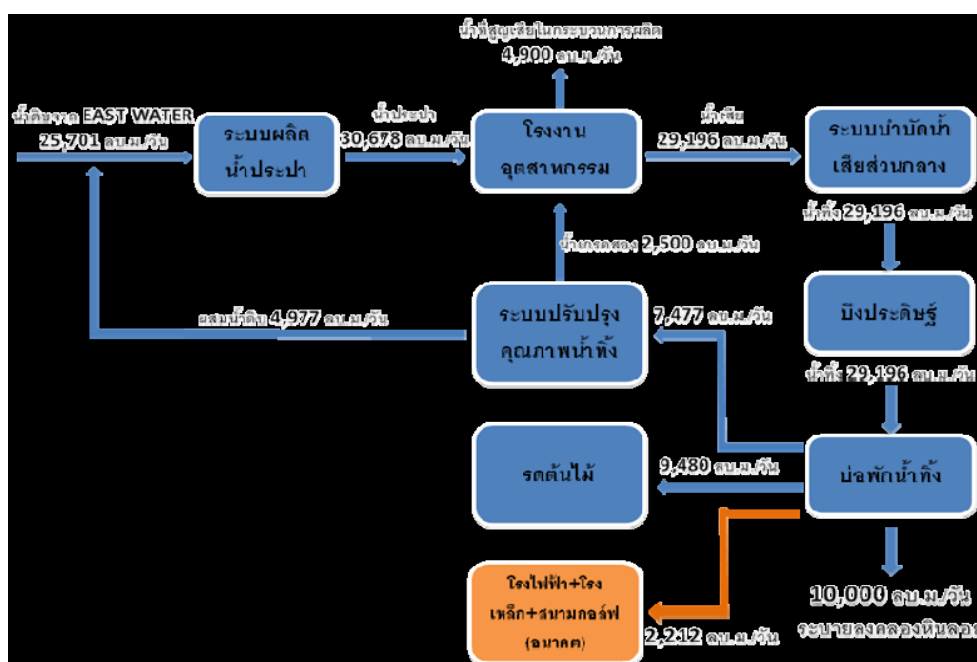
น้ำที่สูญเสียในกระบวนการผลิต
4,900 ลบ.ม./วัน

น้ำดิบจาก EAST WATER
25,701 ลบ.ม./วัน

ระบบผลิตน้ำประปา

น้ำประปา
30,678 ลบ.ม./วัน

โรงงานอุตสาหกรรม

น้ำเสีย
29,196 ลบ.ม./วัน

ระบบบำบัดน้ำเสียส่วนกลาง

น้ำทิ้ง 29,196 ลบ.ม./วัน

น้ำเกรดสอง 2,500 ลบ.ม./วัน

ผสมน้ำดิบ 4,977 ลบ.ม./วัน

ระบบปรับปรุงคุณภาพน้ำทิ้ง

7,477 ลบ.ม./วัน

บึงประดิษฐ์

น้ำทิ้ง 29,196 ลบ.ม./วัน

รดต้นไม้

9,480 ลบ.ม./วัน

บ่อพักน้ำทิ้ง

โรงไฟฟ้า+โรงเหล็ก+สนามกอล์ฟ (อนาคต)

2,212 ลบ.ม./วัน

10,000 ลบ.ม./วัน
ระบายลงคลองหินลอด